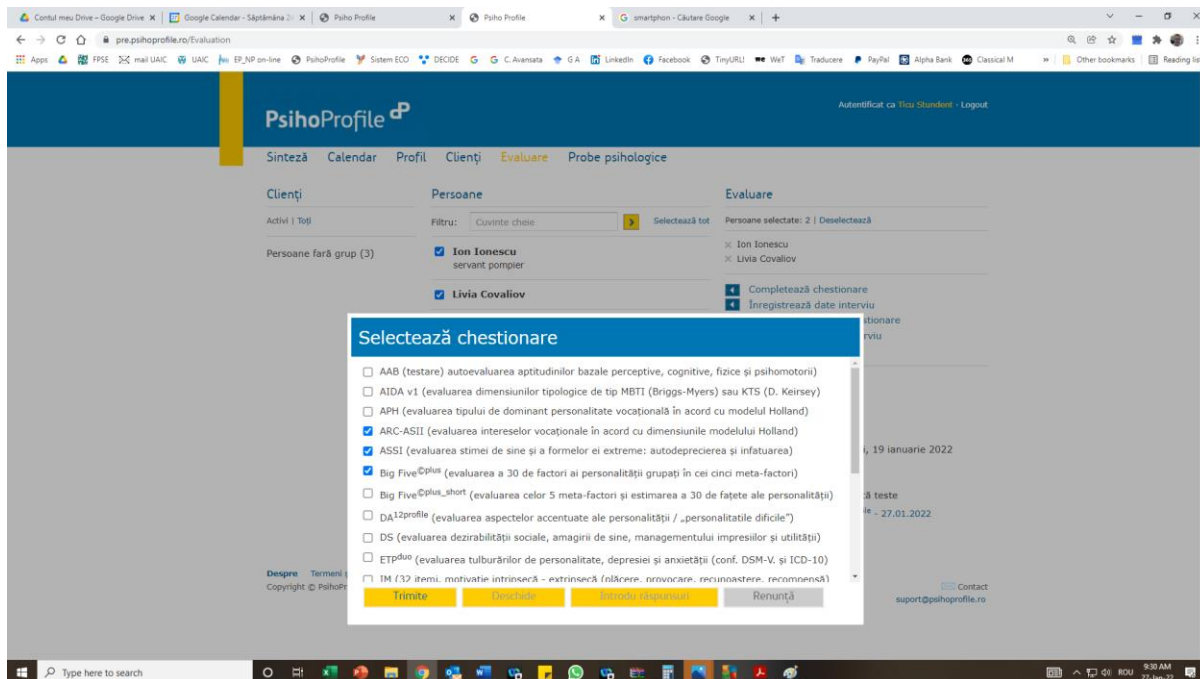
Contul meu Drive – Google Drive | Google Calendar - Săptămâna 2 | Psiho Profile | Psiho Profile | smartphon - Căutare Google | +

pre.psihoprofile.ro/Evaluation

Apps | FPSE | mail UAIC | UAIC | EP_NP on-line | PsihoProfile | Sistem ECO | DECIDE | G | C. Avansata | G A | LinkedIn | Facebook | TinyURL! | WeT | Traducere | PayPal | Alpha Bank | Classical M | » | Other bookmarks | Reading list

PsihoProfile

Autentificat ca Ticu Stundent - Logout

Sinteză Calendar Profil Clienți Evaluare Probe psihologice

Clienți

Activi | Toți

Persoane fără grup (3)

Persoane

Filtru: Cuvinte cheie | Selectează tot

Ion Ionescu
servant pompier

Livia Covaliov

Evaluare

Persoane selectate: 2 | Deselectează

Ion Ionescu
Livia Covaliov

Completează chestionare
Înregistrează date interviu
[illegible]stionare
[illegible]rviu

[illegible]i, 19 ianuarie 2022

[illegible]ă teste
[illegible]le - 27.01.2022

Despre Termeni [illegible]
Copyright © PsihoPr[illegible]

Contact
suport@psihoprofile.ro

Selectează chestionare

AAB (testare) autoevaluarea aptitudinilor bazale perceptive, cognitive, fizice și psihomotorii)
AIDA v1 (evaluarea dimensiunilor tipologice de tip MBTI (Briggs-Myers) sau KTS (D. Keirsey)
APH (evaluarea tipului de dominant personalitate vocațională în acord cu modelul Holland)
ARC-ASII (evaluarea intereselor vocaționale în acord cu dimensiunile modelului Holland)
ASSI (evaluarea stimei de sine și a formelor ei extreme: autodeprecierea și infatuarea)
Big Five©plus (evaluarea a 30 de factori ai personalității grupați în cei cinci meta-factori)
Big Five©plus_short (evaluarea celor 5 meta-factori și estimarea a 30 de fațete ale personalității)
DA12profile (evaluarea aspectelor accentuate ale personalității / „personalitatile dificile")
DS (evaluarea dezirabilității sociale, amagirii de sine, managementului impresiilor și utilității)
ETPduo (evaluarea tulburărilor de personalitate, depresiei și anxietății (conf. DSM-V. și ICD-10)
IM (32 itemi, motivație intrinsecă - extrinsecă (plăcere, provocare, recunoaștere, recompensă)

Trimite | Deschide | Introdu răspunsuri | Renunță

Type here to search

ROU 9:30 AM 27-Jan-22